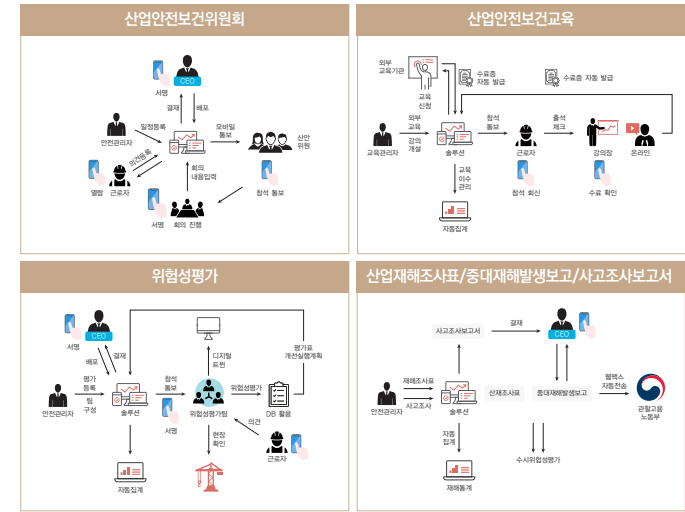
산업안전보건위원회

CEO
서명
결재
배포
일정등록
안전관리자
의견등록
열람
근로자
모바일 통보
산안 위원
회의 내용입력
참석 통보
서명
회의 진행

산업안전보건교육

외부 교육기관
교육 신청
수료증 자동 발급
수료증 자동 발급
외부 교육
강의 개설
교육관리자
솔루션
참석 통보
근로자
출석 체크
강의장
온라인
교육 이수 관리
참석 회신
수료 확인
자동집계

위험성평가

CEO
서명
결재
배포
평가 등록
팀 구성
안전관리자
솔루션
참석 통보
서명
디지털 트윈
위험성평가
위험성평가팀
평가표 개선실행계획
DB 활용
의견
근로자
현장 확인
자동집계

산업재해조사표/중대재해발생보고/사고조사보고서

사고조사보고서
결재
CEO
재해조사표
사고조사
안전관리자
솔루션
산재조사표
중대재해발생보고
팩스 자동전송
관할고용 노동부
자동 집계
재해통계
수시위험성평가